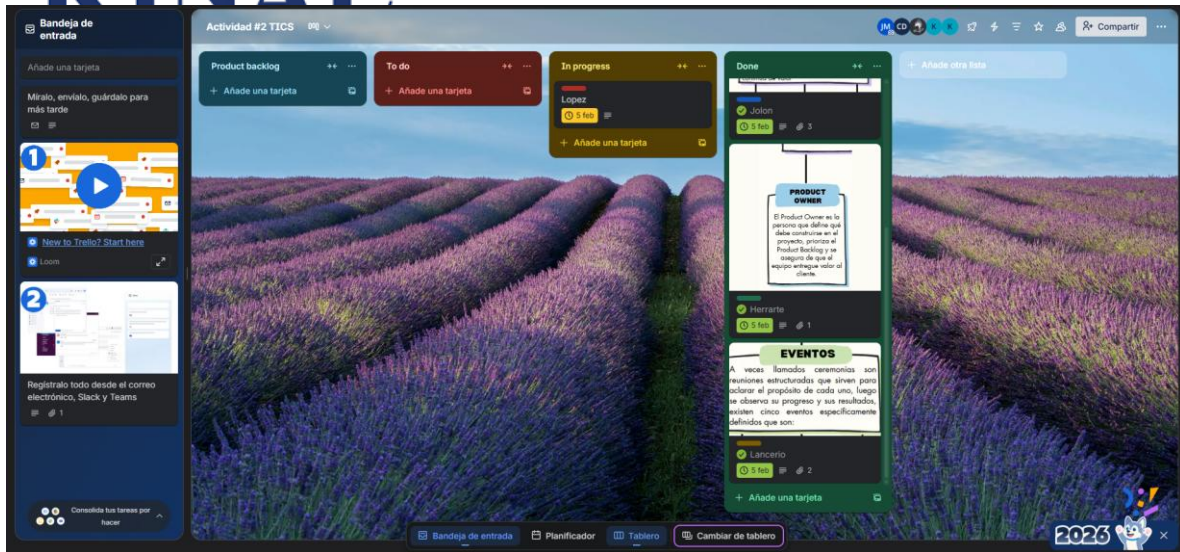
Bandeja de entrada

Añade una tarjeta

Míralo, envíalo, guárdalo para más tarde

New to Trello? Start here

Loom

Regístralo todo desde el correo electrónico, Slack y Teams

1

Consolida tus tareas por hacer

Actividad #2 TICS

JM CD K K

Compartir

Product backlog

+ Añade una tarjeta

To do

+ Añade una tarjeta

In progress

Lopez

5 feb

+ Añade una tarjeta

Done

Jolon

5 feb 3

PRODUCT OWNER

El Product Owner es la persona que define qué debe construirse en el proyecto, prioriza el Product Backlog y se asegura de que el equipo entregue valor al cliente.

Herrarte

5 feb 1

EVENTOS

A veces llamados ceremonias son reuniones estructuradas que sirven para aclarar el propósito de cada uno, luego se observa su progreso y sus resultados, existen cinco eventos específicamente definidos que son:

Lancerio

5 feb 2

+ Añade una tarjeta

+ Añade otra lista

Bandeja de entrada

Planificador

Tablero

Cambiar de tablero

2026